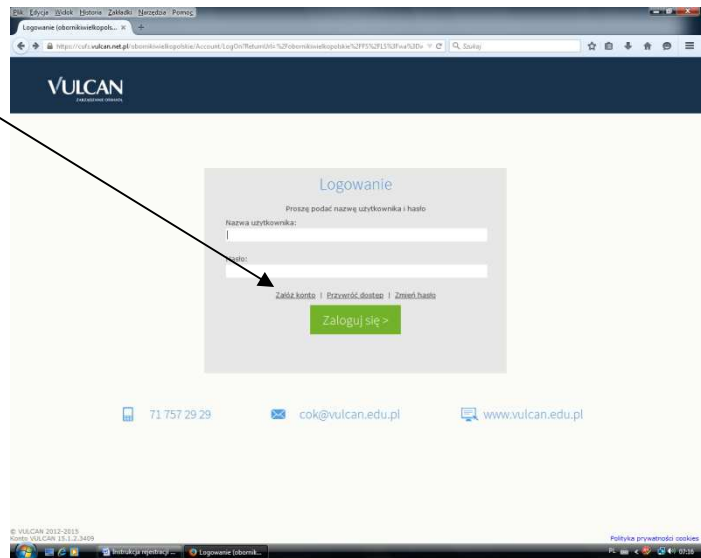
Plik Edycja Widok Historia Zakładki Narzędzia Pomoc

Logowanie (obornikiwielkopols... ×

https://cufs.vulcan.net.pl/obornikiwielkopolskie/Account/LogOn?ReturnUrl=%2Fobornikiwielkopolskie%2FFS%2FLS%3Fwa%3Dw

Szukaj

VULCAN

ZARZĄDZANIE OŚWIATĄ

Logowanie

Proszę podać nazwę użytkownika i hasło

Nazwa użytkownika:

Hasło:

Załóż konto | Przywróć dostęp | Zmień hasło

Zaloguj się >

71 757 29 29

cok@vulcan.edu.pl

www.vulcan.edu.pl

© VULCAN 2012-2015
Konto VULCAN 15.1.2.3409

Polityka prywatności cookies

Instrukcja rejestracji ...

Logowanie (obornik...

PL

07:35